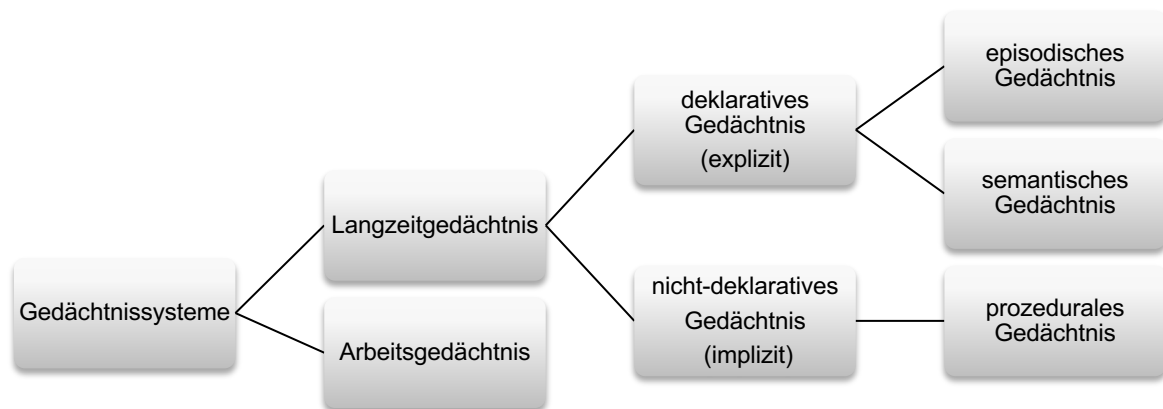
Gedächtnissysteme

Langzeitgedächtnis

Arbeitsgedächtnis

deklaratives Gedächtnis (explizit)

nicht-deklaratives Gedächtnis (implizit)

episodisches Gedächtnis

semantisches Gedächtnis

prozedurales Gedächtnis